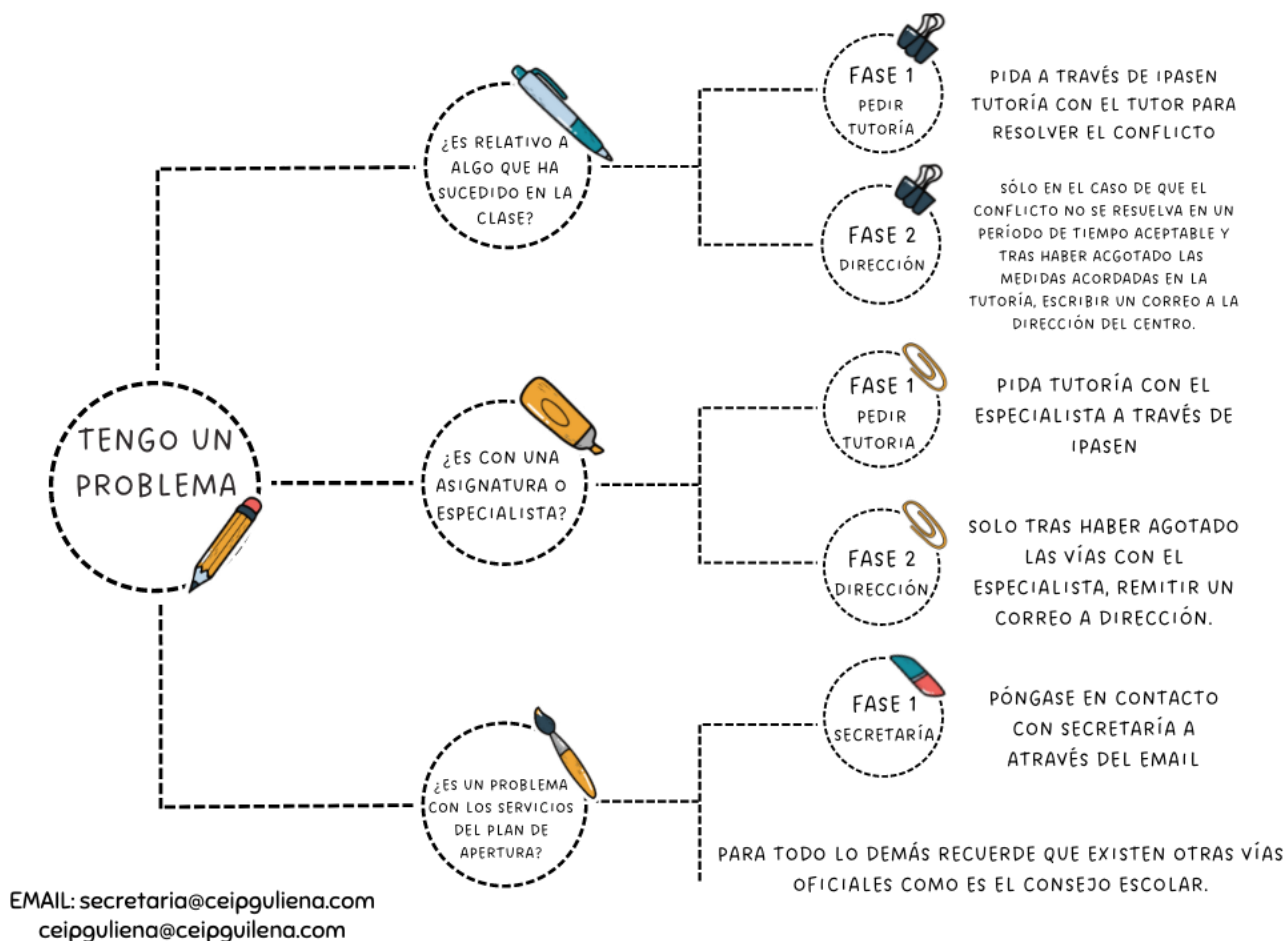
TENGO UN PROBLEMA

¿ES RELATIVO A ALGO QUE HA SUCEDIDO EN LA CLASE?

FASE 1
PEDIR TUTORÍA

PIDA A TRAVÉS DE IPASEN TUTORÍA CON EL TUTOR PARA RESOLVER EL CONFLICTO

FASE 2
DIRECCIÓN

SÓLO EN EL CASO DE QUE EL CONFLICTO NO SE RESUELVA EN UN PERÍODO DE TIEMPO ACEPTABLE Y TRAS HABER ACGOTADO LAS MEDIDAS ACORDADAS EN LA TUTORÍA, ESCRIBIR UN CORREO A LA DIRECCIÓN DEL CENTRO.

¿ES CON UNA ASIGNATURA O ESPECIALISTA?

FASE 1
PEDIR TUTORIA

PIDA TUTORÍA CON EL ESPECIALISTA A TRAVÉS DE IPASEN

FASE 2
DIRECCIÓN

SOLO TRAS HABER AGOTADO LAS VÍAS CON EL ESPECIALISTA, REMITIR UN CORREO A DIRECCIÓN.

¿ES UN PROBLEMA CON LOS SERVICIOS DEL PLAN DE APERTURA?

FASE 1
SECRETARÍA

PÓNGASE EN CONTACTO CON SECRETARÍA A ATRAVÉS DEL EMAIL

PARA TODO LO DEMÁS RECUERDE QUE EXISTEN OTRAS VÍAS OFICIALES COMO ES EL CONSEJO ESCOLAR.

EMAIL: secretaria@ceipguliena.com
ceipguliena@ceipguilena.com